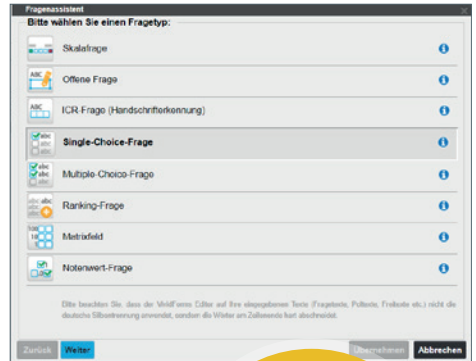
Fragenassistent

Bitte wählen Sie einen Fragetyp:

Skalafrage

Offene Frage

ICR-Frage (Handschrifterkennung)

Single-Choice-Frage

Multiple-Choice-Frage

Ranking-Frage

Matrixfeld

Notenwert-Frage

Bitte beachten Sie, dass der VividForms Editor auf Ihre eingegebenen Texte (Fragetexte, Poltexte, Freitexte etc.) nicht die deutsche Silbentrennung anwendet, sondern die Wörter am Zeilenende hart abschneidet.

Zurück Weiter Übernehmen Abbrechen